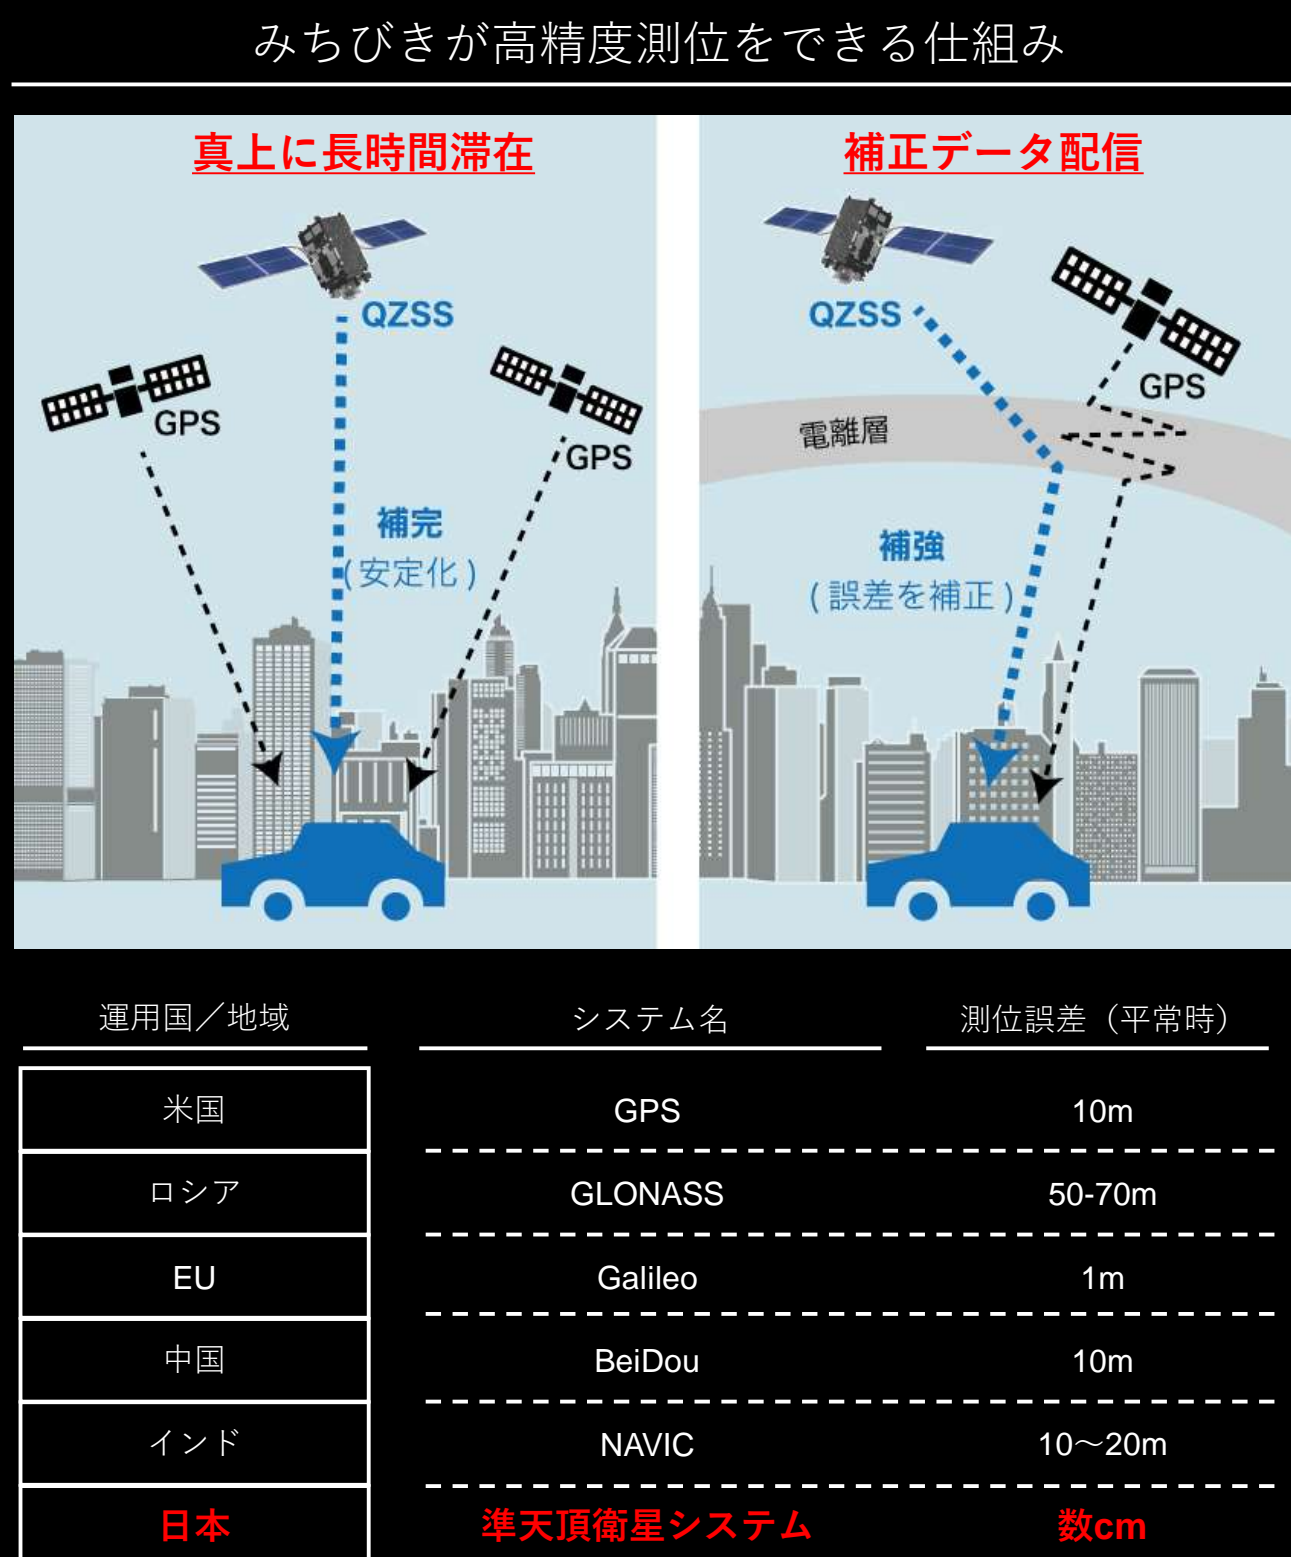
みちびきが高精度測位をできる仕組み

真上に長時間滞在

QZSS

GPS

GPS

補完
（安定化）

補正データ配信

QZSS

GPS

電離層

補強
（誤差を補正）

| 運用国／地域 | システム名 | 測位誤差（平常時） |
|---|---|---|
| 米国 | GPS | 10m |
| ロシア | GLONASS | 50-70m |
| EU | Galileo | 1m |
| 中国 | BeiDou | 10m |
| インド | NAVIC | 10～20m |
| 日本 | 準天頂衛星システム | 数cm |